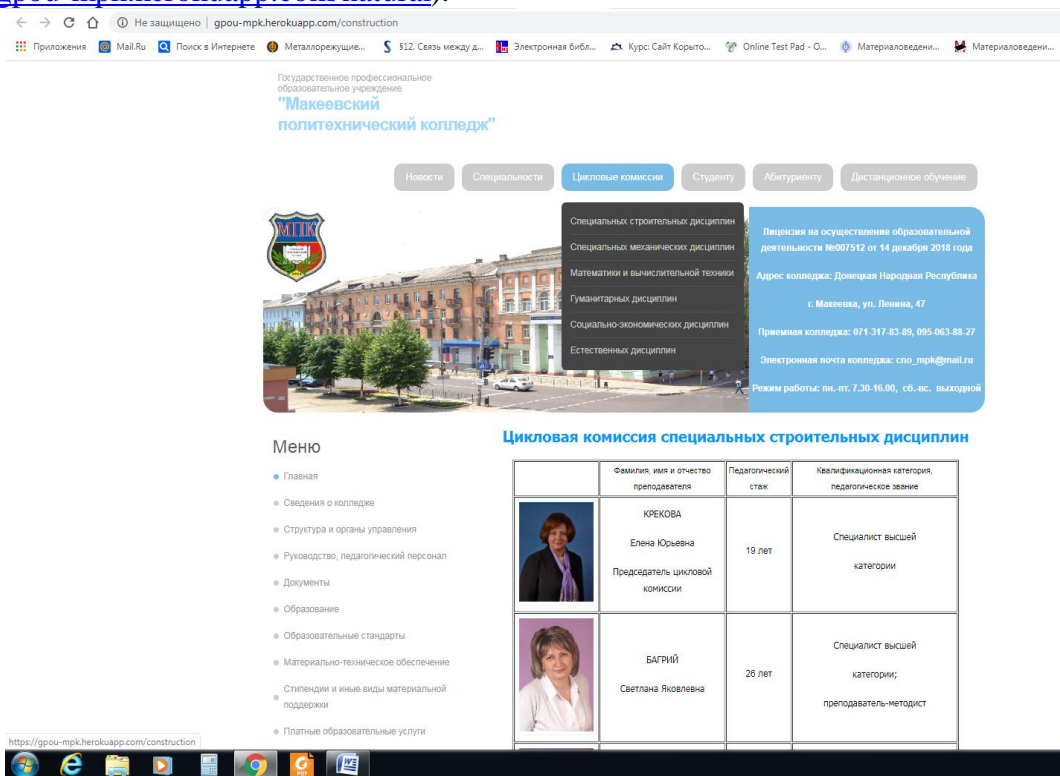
Не защищено | gpou-mpk.herokuapp.com/construction

Приложения Mail.Ru Поиск в Интернете Металлорежущие... §12. Связь между д... Электронная библ... Курс: Сайт Корыто... Online Test Pad - О... Материаловедени... Материаловедени...

Государственное профессиональное образовательное учреждение
"Макеевский политехнический колледж"

Новости Специальности Цикловые комиссии Студенту Абитуриенту Дистанционное обучение

Специальных строительных дисциплин
Специальных механических дисциплин
Математики и вычислительной техники
Гуманитарных дисциплин
Социально-экономических дисциплин
Естественных дисциплин

МПК

Лицензия на осуществление образовательной деятельности №007512 от 14 декабря 2018 года

Адрес колледжа: Донецкая Народная Республика г. Макеевка, ул. Ленина, 47

Приемная колледжа: 071-317-83-89, 095-063-88-27

Электронная почта колледжа: cno_mpk@mail.ru

Режим работы: пн.-пт. 7.30-16.00, сб.-вс. выходной

Меню
Главная
Сведения о колледже
Структура и органы управления
Руководство, педагогический персонал
Документы
Образование
Образовательные стандарты
Материально-техническое обеспечение
Стипендии и иные виды материальной поддержки
Платные образовательные услуги

Цикловая комиссия специальных строительных дисциплин

| | Фамилия, имя и отчество преподавателя | Педагогический стаж | Квалификационная категория, педагогическое звание |
|---|---|---|---|
| | КРЕКОВА Елена Юрьевна Председатель цикловой комиссии | 19 лет | Специалист высшей категории |
| | БАГРИЙ Светлана Яковлевна | 26 лет | Специалист высшей категории; преподаватель-методист |

https://gpou-mpk.herokuapp.com/construction